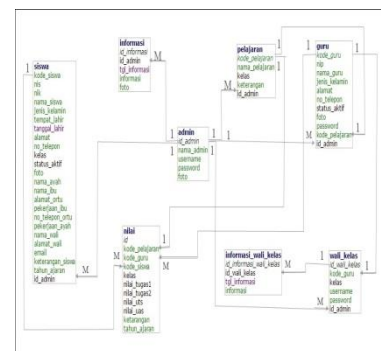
informasi
id_informasi
id_admin
tgl_informasi
informasi
foto

pelajaran
kode_pelajaran
nama_pelajaran
kelas
keterangan
id_admin

guru
kode_guru
nip
nama_guru
jenis_kelamin
alamat
no_telepon
status_aktif
foto
password
kode_pelajaran
id_admin

siswa
kode_siswa
nis
nik
nama_siswa
jenis_kelamin
tempat_lahir
tanggal_lahir
alamat
no_telepon
kelas
status_aktif
foto
nama_ayah
nama_ibu
alamat_ortu
pekerjaan_ibu
no_telepon_ortu
pekerjaan_ayah
nama_wali
alamat_wali
email
keterangan_siswa
tahun_ajaran
id_admin

admin
id_admin
nama_admin
username
password
foto

nilai
id
kode_pelajaran
kode_guru
kode_siswa
kelas
nilai_tugas1
nilai_tugas2
nilai_uts
nilai_uas
keterangan
tahun_ajaran

informasi_wali_kelas
id_informasi_wali_kelas
id_wali_kelas
tgl_informasi
informasi

wali_kelas
id_wali_kelas
kode_guru
kelas
username
password
id_admin

M
1
1
1
M
1
1
M
1
M
M
1
M
1
1
M
M
1
1